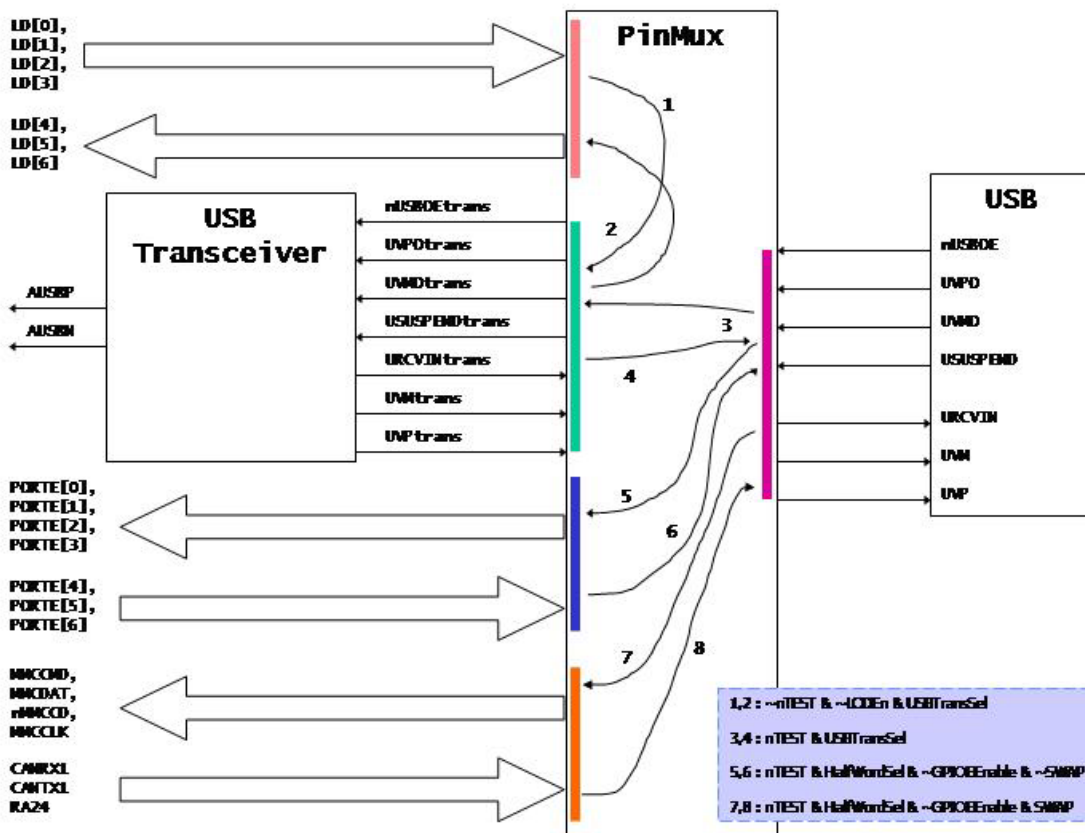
LD[0],
LD[1],
LD[2],
LD[3]

LD[4],
LD[5],
LD[6]

PinMux

1

2

3

4

5

6

7

8

USB
Transceiver

nUSBOEtrans
UVPOtrans
UVMOtrans
USUSPENDtrans
URCVINtrans
UVMtrans
UVPtrans

AUSBP
AUSBN

USB

nUSBOE
UVPO
UVMO
USUSPEND
URCVIN
UVM
UVP

PORTE[0],
PORTE[1],
PORTE[2],
PORTE[3]

PORTE[4],
PORTE[5],
PORTE[6]

MMCCMD,
MMCDAT,
nMMCCD,
MMCCLK

CANRX1
CANTX1
RA24

1,2 : ~nTEST & ~LCDEn & USBTransSel
3,4 : nTEST & USBTransSel
5,6 : nTEST & HalfWordSel & ~GPIOEEnable & ~SWAP
7,8 : nTEST & HalfWordSel & ~GPIOEEnable & SWAP